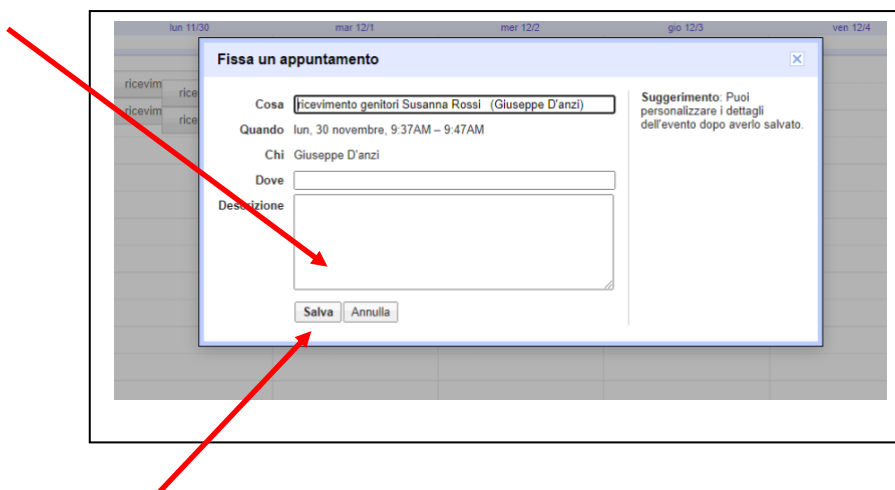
lun 11/30 mar 12/1 mer 12/2 gio 12/3 ven 12/4

ricevim rice
ricevim rice

Fissa un appuntamento

Cosa ricevimento genitori Susanna Rossi (Giuseppe D'anzi)
Quando lun, 30 novembre, 9:37AM – 9:47AM
Chi Giuseppe D'anzi
Dove
Descrizione

Salva Annulla

Suggerimento: Puoi personalizzare i dettagli dell'evento dopo averlo salvato.